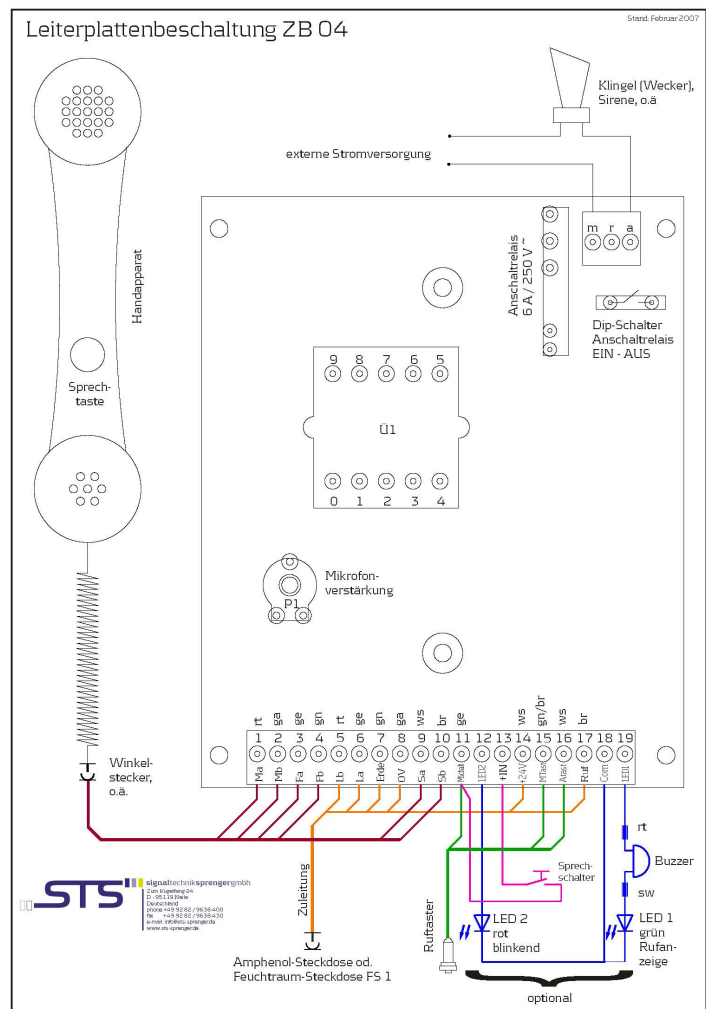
Leiterplattenbeschaltung ZB 04

Stand: Februar 2007

Klingel (Wecker), Sirene, o.ä

externe Stromversorgung

Handapparat

Sprech- taste

Anschaltrelais 6 A / 250 V~

m r a

Dip-Schalter Anschaltrelais EIN - AUS

9 8 7 6 5

Ü1

0 1 2 3 4

Mikrofon- verstärkung

P1

Winkel- stecker, o.ä.

| rt | ga | ge | gn | rt | ge | gn | ga | ws | br | ge | | | ws | gn/br | ws | br | | |
|---|---|---|---|---|---|---|---|---|---|---|---|---|---|---|---|---|---|---|
| 1 | 2 | 3 | 4 | 5 | 6 | 7 | 8 | 9 | 10 | 11 | 12 | 13 | 14 | 15 | 16 | 17 | 18 | 19 |
| Ma | Mb | Fa | Fb | Lb | La | Erde | 0V | Sa | Sb | Mtast | LED2 | +IN | +24V | MTast | Atast | Ruf | Com | LED1 |

rt

Buzzer

sw

Sprech- schalter

Zuleitung

Ruftaster

LED 2 rot blinkend

LED 1 grün Rufan- zeige

optional

Amphenol-Steckdose od. Feuchtraum-Steckdose FS 1

STS signaltechniksprengergmbh
Zum Kugelfang 24
D - 95119 Naila
Deutschland
phone +49 92 82 / 9638-400
fax +49 92 82 / 9638-430
e-mail info@sts-sprenger.de
www.sts-sprenger.de